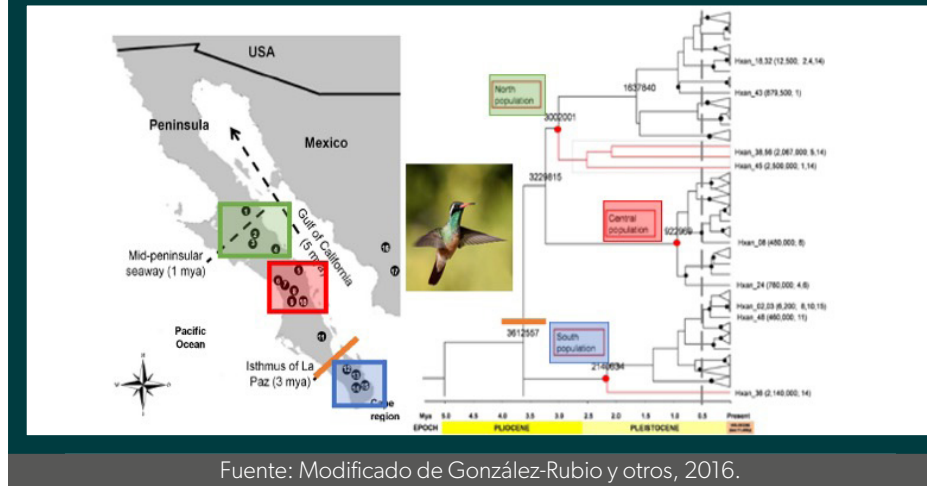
USA

Peninsula

Mexico

Gulf of California (5 m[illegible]

Mid-peninsular seaway (1 mya)

Pacific Ocean

Isthmus of La Paz (3 mya)

Cape region

North population

3002001

1637840

Hxan_18,32 (12,500; 2,4,14)

Hxan_43 (879,500; 1)

Hxan_38,56 (2,067,000; 5,14)

Hxan_45 (2,506,000; 1,14)

3229815

Central population

922969

Hxan_08 (450,000; 8)

Hxan_24 (780,000; 4,6)

Hxan_02,03 (6,200; 8,10,15)

Hxan_48 (460,000; 11)

3612557

South population

2140634

Hxan_36 (2,140,000; 14)

Mya 5.0 4.5 4.0 3.5 3.0 2.5 2.0 1.5 1.0 0.5 Present

EPOCH PLIOCENE PLEISTOCENE

Fuente: Modificado de González-Rubio y otros, 2016.